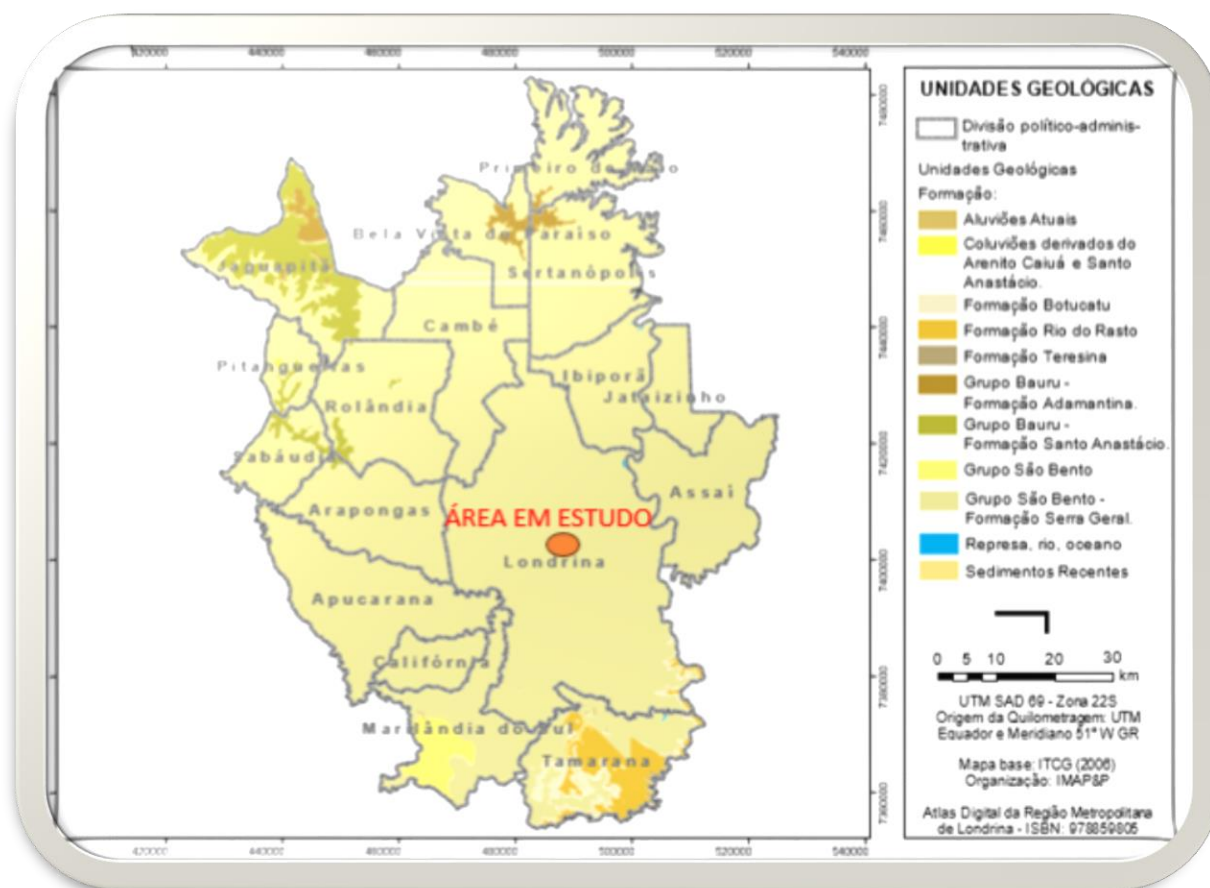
420000 440000 460000 480000 500000 520000 540000

7480000 7460000 7440000 7420000 7400000 7380000 7360000

Primeiro de Maio
Bela Vista do Paraíso
Jaguapitã
Sertanópolis
Cambé
Pitangueiras
Ibiporã
Jataizinho
Rolândia
Sabáudia
Assaí
Arapongas
ÁREA EM ESTUDO
Londrina
Apucarana
Califórnia
Marilândia do Sul
Tamarana

UNIDADES GEOLÓGICAS
Divisão político-administrativa
Unidades Geológicas
Formação:
Aluviões Atuais
Coluviões derivados do Arenito Caiuá e Santo Anastácio.
Formação Botucatu
Formação Rio do Rasto
Formação Teresina
Grupo Bauru - Formação Adamantina.
Grupo Bauru - Formação Santo Anastácio.
Grupo São Bento
Grupo São Bento - Formação Serra Geral.
Represa, rio, oceano
Sedimentos Recentes

0 5 10 20 30 km
UTM SAD 69 - Zona 22S
Origem da Quilometragem: UTM Equador e Meridiano 51° W GR

Mapa base: ITCG (2006)
Organização: IMAP&P

Atlas Digital da Região Metropolitana de Londrina - ISBN: 978859805